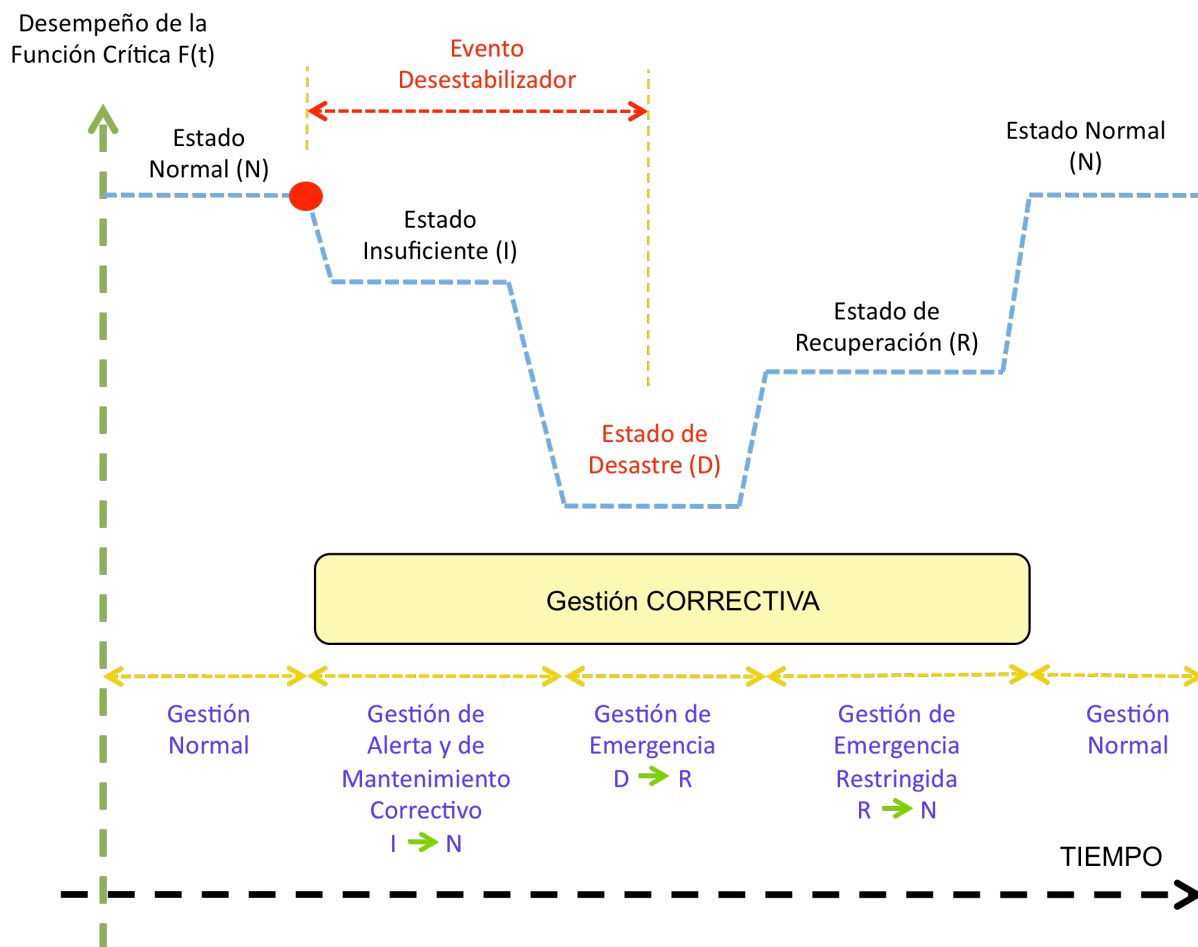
Desempeño de la Función Crítica F(t)

Evento Desestabilizador

Estado Normal (N)

Estado Normal (N)

Estado Insuficiente (I)

Estado de Recuperación (R)

Estado de Desastre (D)

Gestión CORRECTIVA

Gestión Normal

Gestión de Alerta y de Mantenimiento Correctivo I → N

Gestión de Emergencia D → R

Gestión de Emergencia Restringida R → N

Gestión Normal

TIEMPO